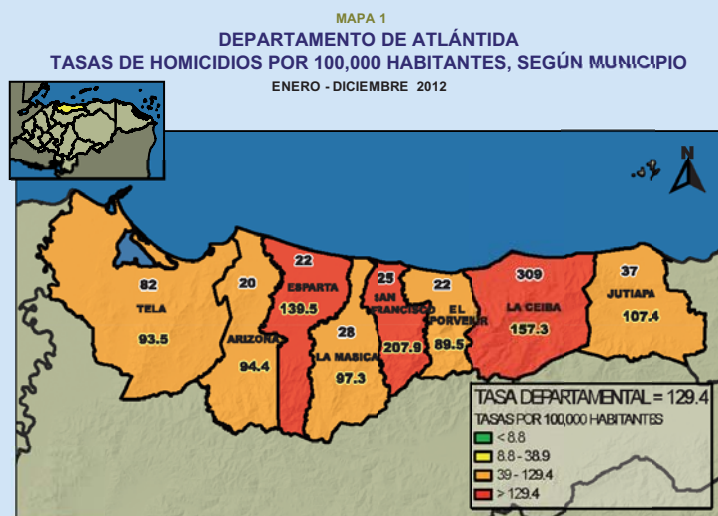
MAPA 1
DEPARTAMENTO DE ATLÁNTIDA
TASAS DE HOMICIDIOS POR 100,000 HABITANTES, SEGÚN MUNICIPIO
ENERO - DICIEMBRE 2012

N

82
TELA
93.5

20
ARIZONA
94.4

22
ESPARTA
139.5

28
LA MASICA
97.3

25
SAN FRANCISCO
207.9

22
EL PORVENIR
89.5

309
LA CEIBA
157.3

37
JUTIAPA
107.4

TASA DEPARTAMENTAL = 129.4
TASAS POR 100,000 HABITANTES
< 8.8
8.8 - 38.9
39 - 129.4
> 129.4